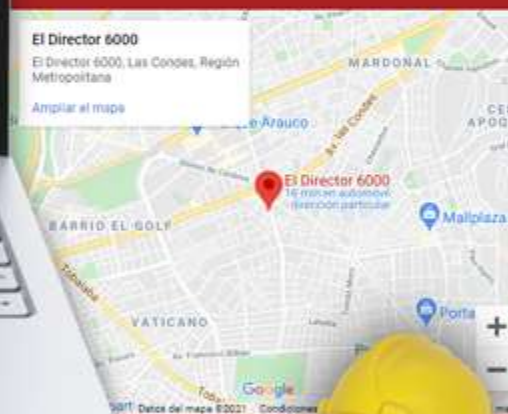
El Director 6000
El Director 6000, Las Condes, Región Metropolitana
Ampliar el mapa

MARDONAL
Parque Arauco
Av. Las Condes
El Director 6000
16 min en automóvil · dirección particular
Mallplaza
BARRIO EL GOLF
VATICANO
Tobalaba
Porta
Google
Datos del mapa ©2021 Condiciones
+
−